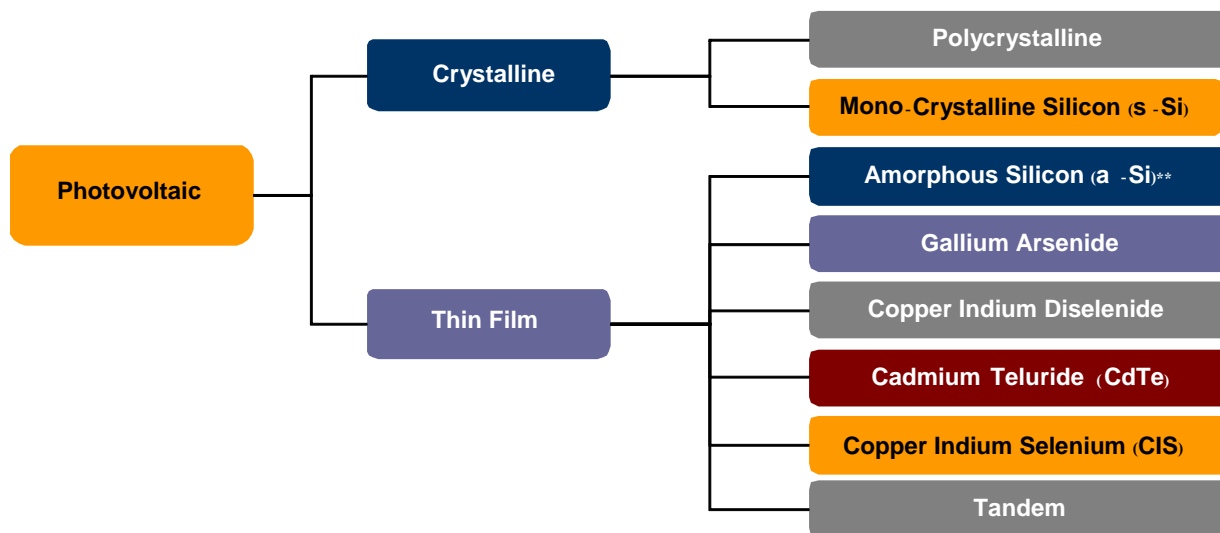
Photovoltaic

Crystalline

Thin Film

Polycrystalline

Mono-Crystalline Silicon (s -Si)

Amorphous Silicon (a -Si)**

Gallium Arsenide

Copper Indium Diselenide

Cadmium Teluride (CdTe)

Copper Indium Selenium (CIS)

Tandem